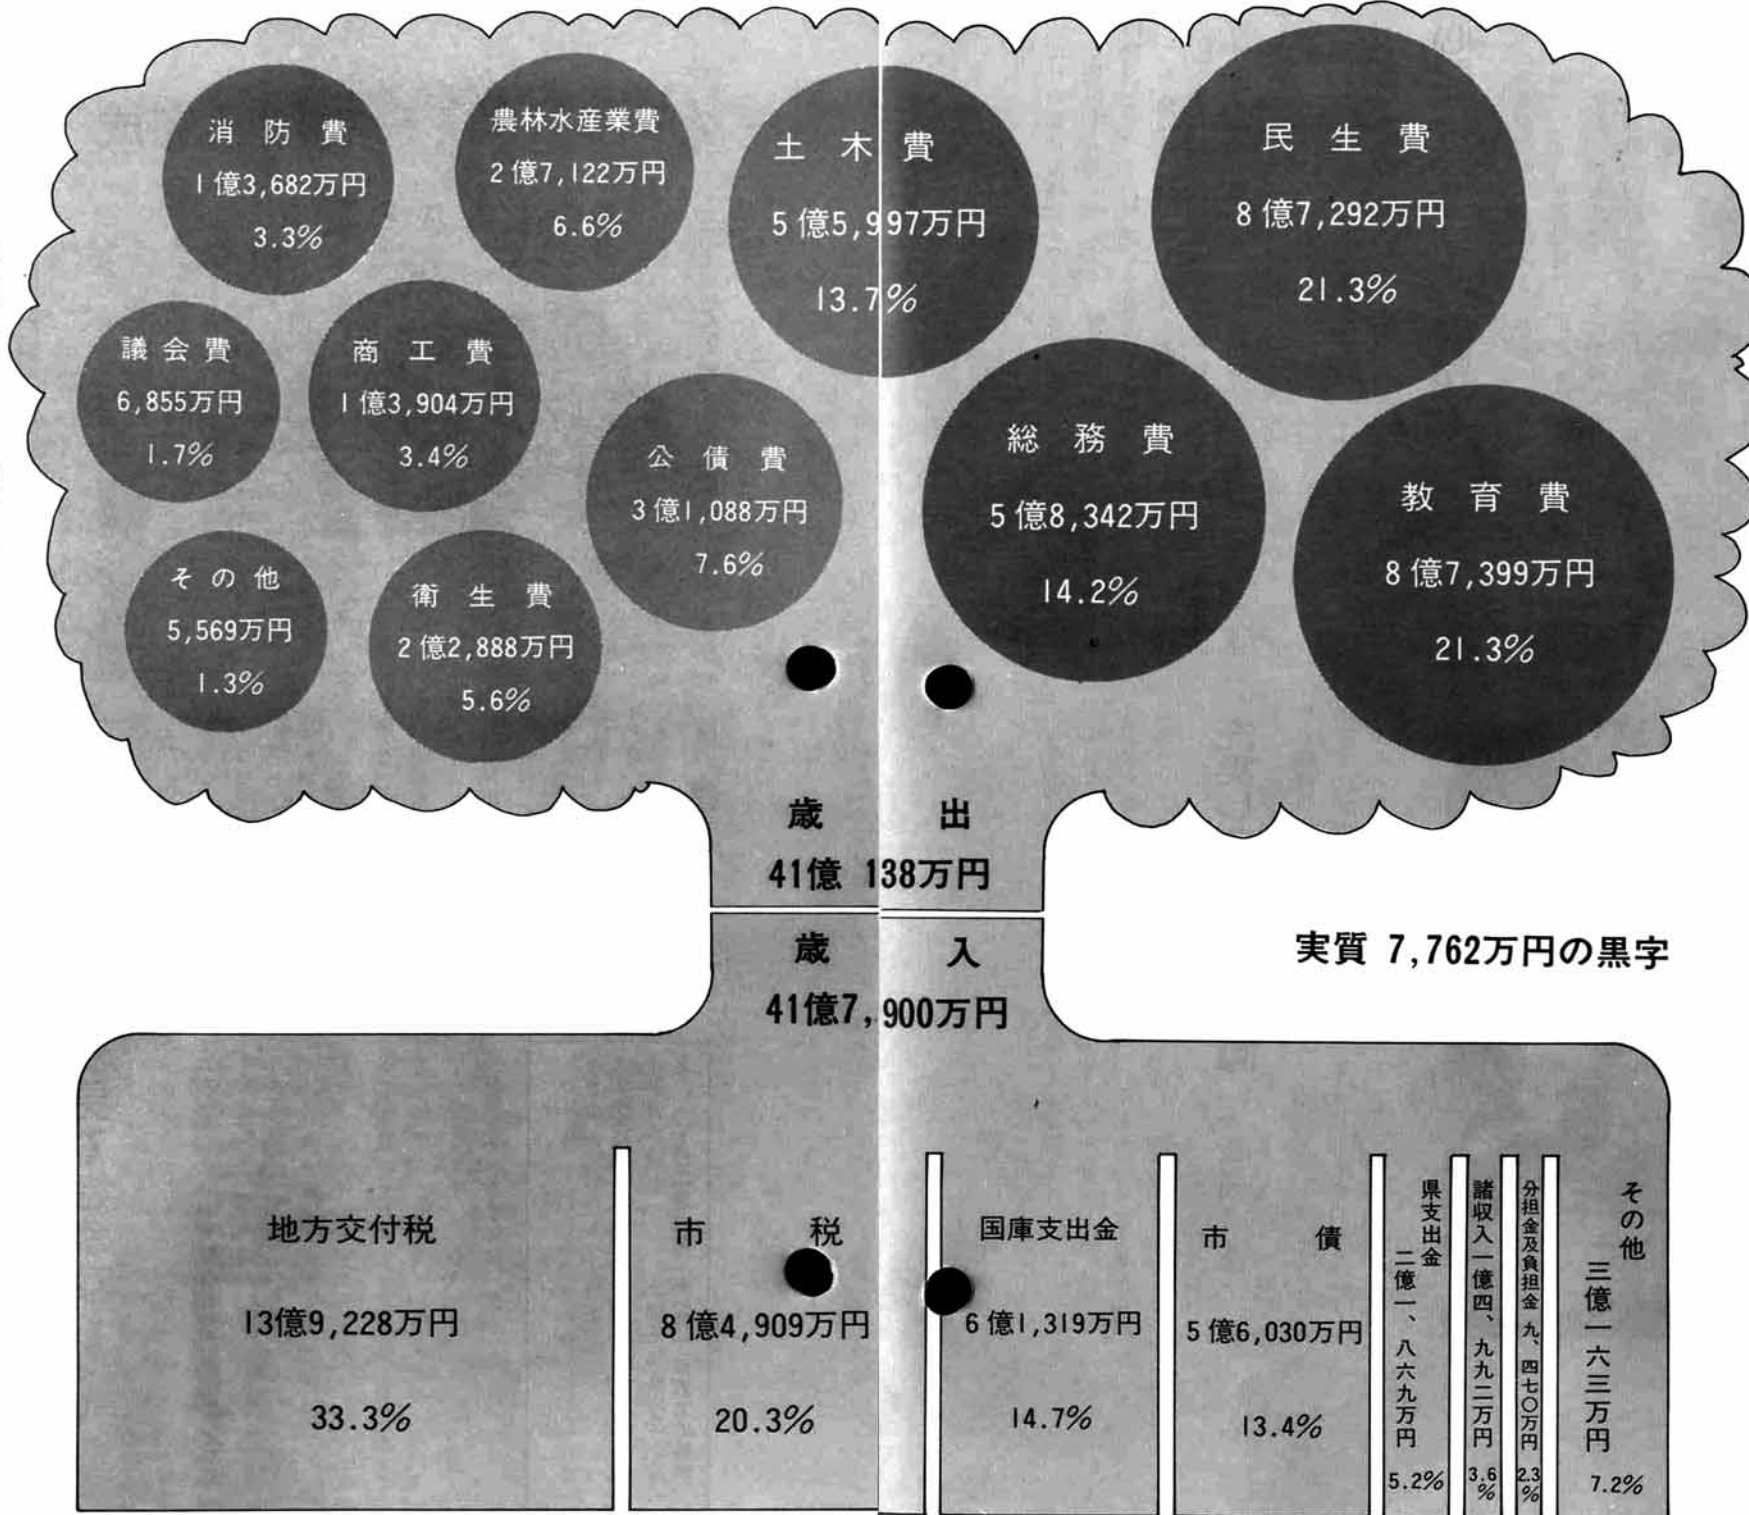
消防費
1億3,682万円
3.3%

農林水産業費
2億7,122万円
6.6%

土木費
5億5,997万円
13.7%

民生費
8億7,292万円
21.3%

議会費
6,855万円
1.7%

商工費
1億3,904万円
3.4%

公債費
3億1,088万円
7.6%

総務費
5億8,342万円
14.2%

教育費
8億7,399万円
21.3%

その他
5,569万円
1.3%

衛生費
2億2,888万円
5.6%

歳出
41億138万円

歳入
41億7,900万円

実質 7,762万円の黒字

地方交付税
13億9,228万円
33.3%

市税
8億4,909万円
20.3%

国庫支出金
6億1,319万円
14.7%

市債
5億6,030万円
13.4%

県支出金
二億一、八六九万円
5.2%

諸収入
一億四、九九二万円
3.6%

分担金及負担金
九、四七〇万円
2.3%

その他
三億一一六三万円
7.2%